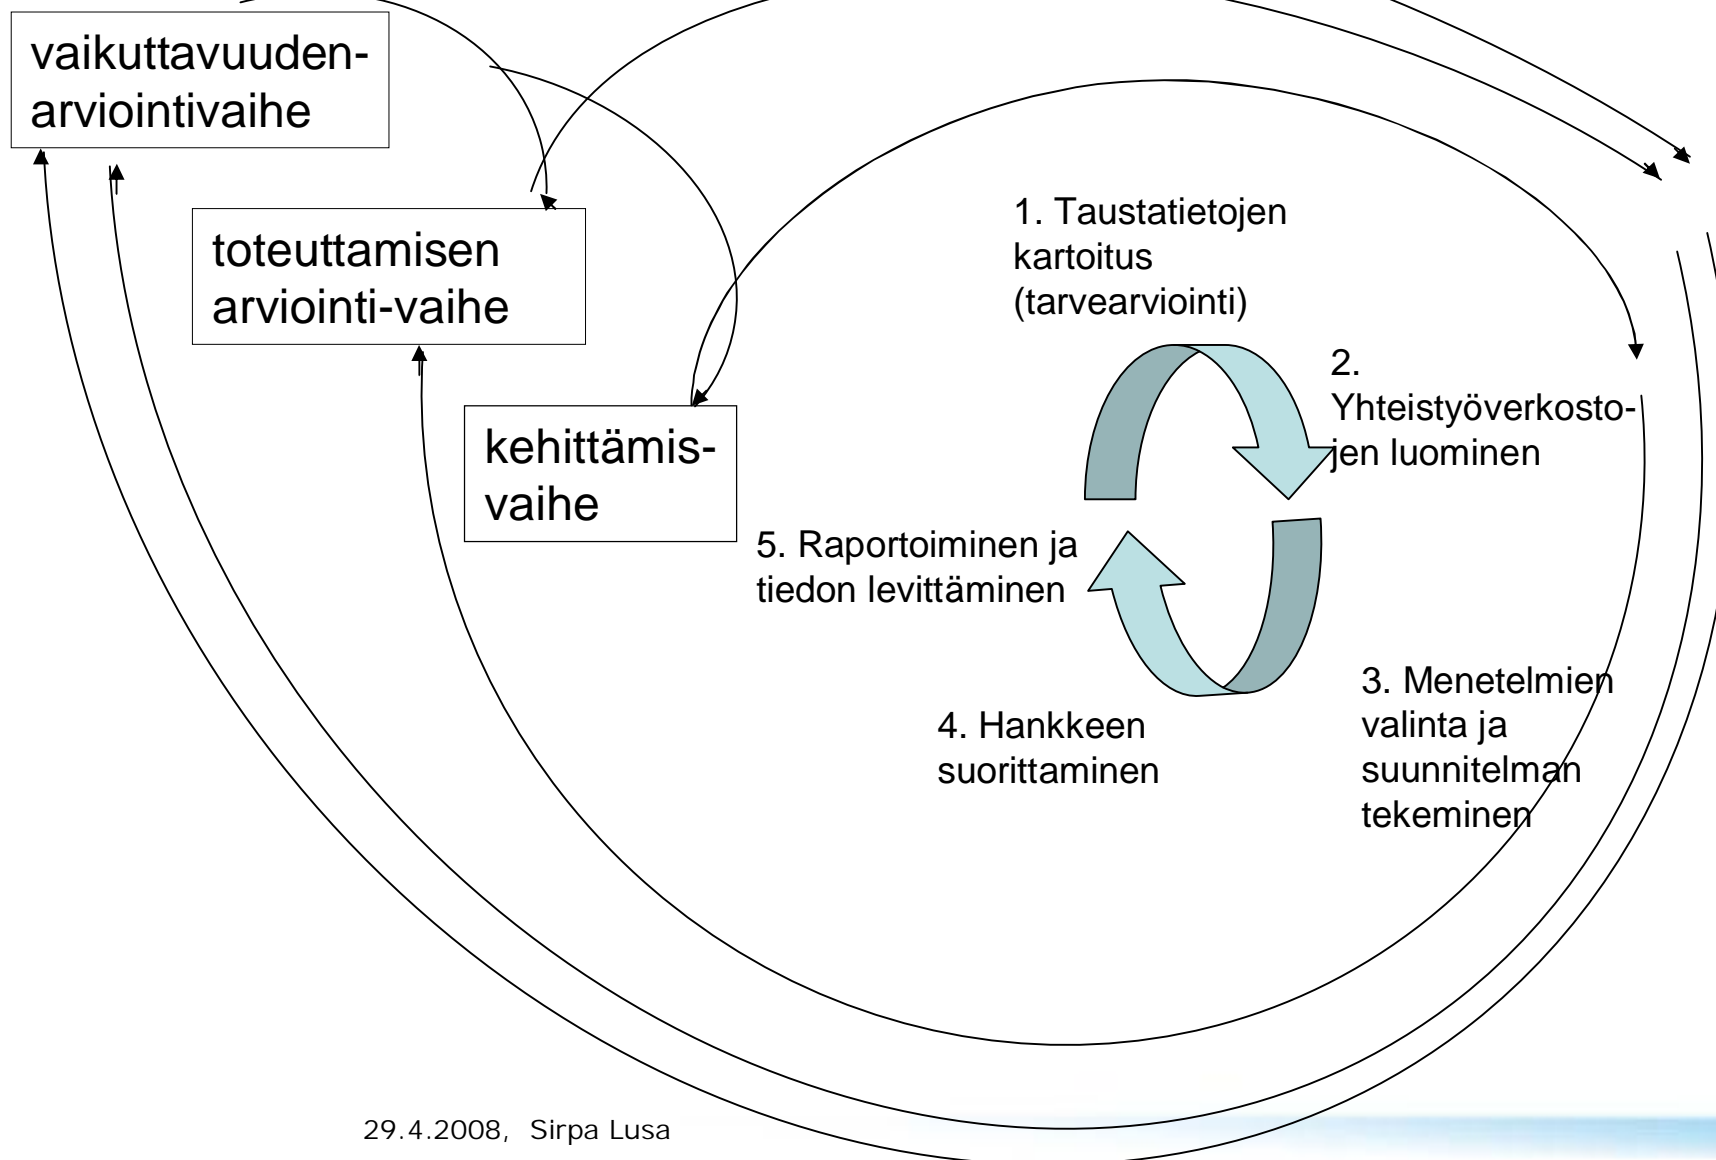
vaikuttavuuden-arviointivaihe

toteuttamisen arviointi-vaihe

kehittämis-vaihe

1. Taustatietojen kartoitus (tarvearviointi)

2. Yhteistyöverkostojen luominen

3. Menetelmien valinta ja suunnitelman tekeminen

4. Hankkeen suorittaminen

5. Raportoiminen ja tiedon levittäminen

29.4.2008, Sirpa Lusa